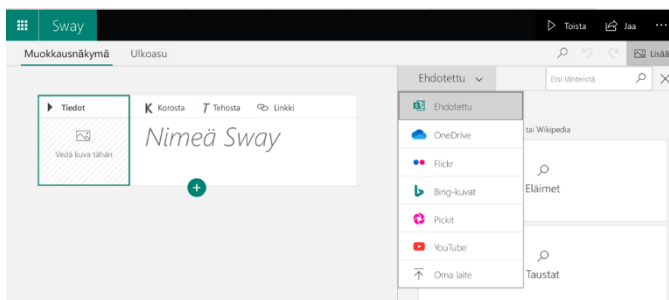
Sway

Toista Jaa ···

Muokkausnäkymä Ulkoasu

Lisää

Tiedot

Vedä kuva tähän

Korosta Tehosta Linkki

Nimeä Sway

Ehdotettu

Etsi lähteistä

Ehdotettu

OneDrive

Flickr

Bing-kuvat

Pickit

YouTube

Oma laite

tai Wikipedia

Eläimet

Taustat